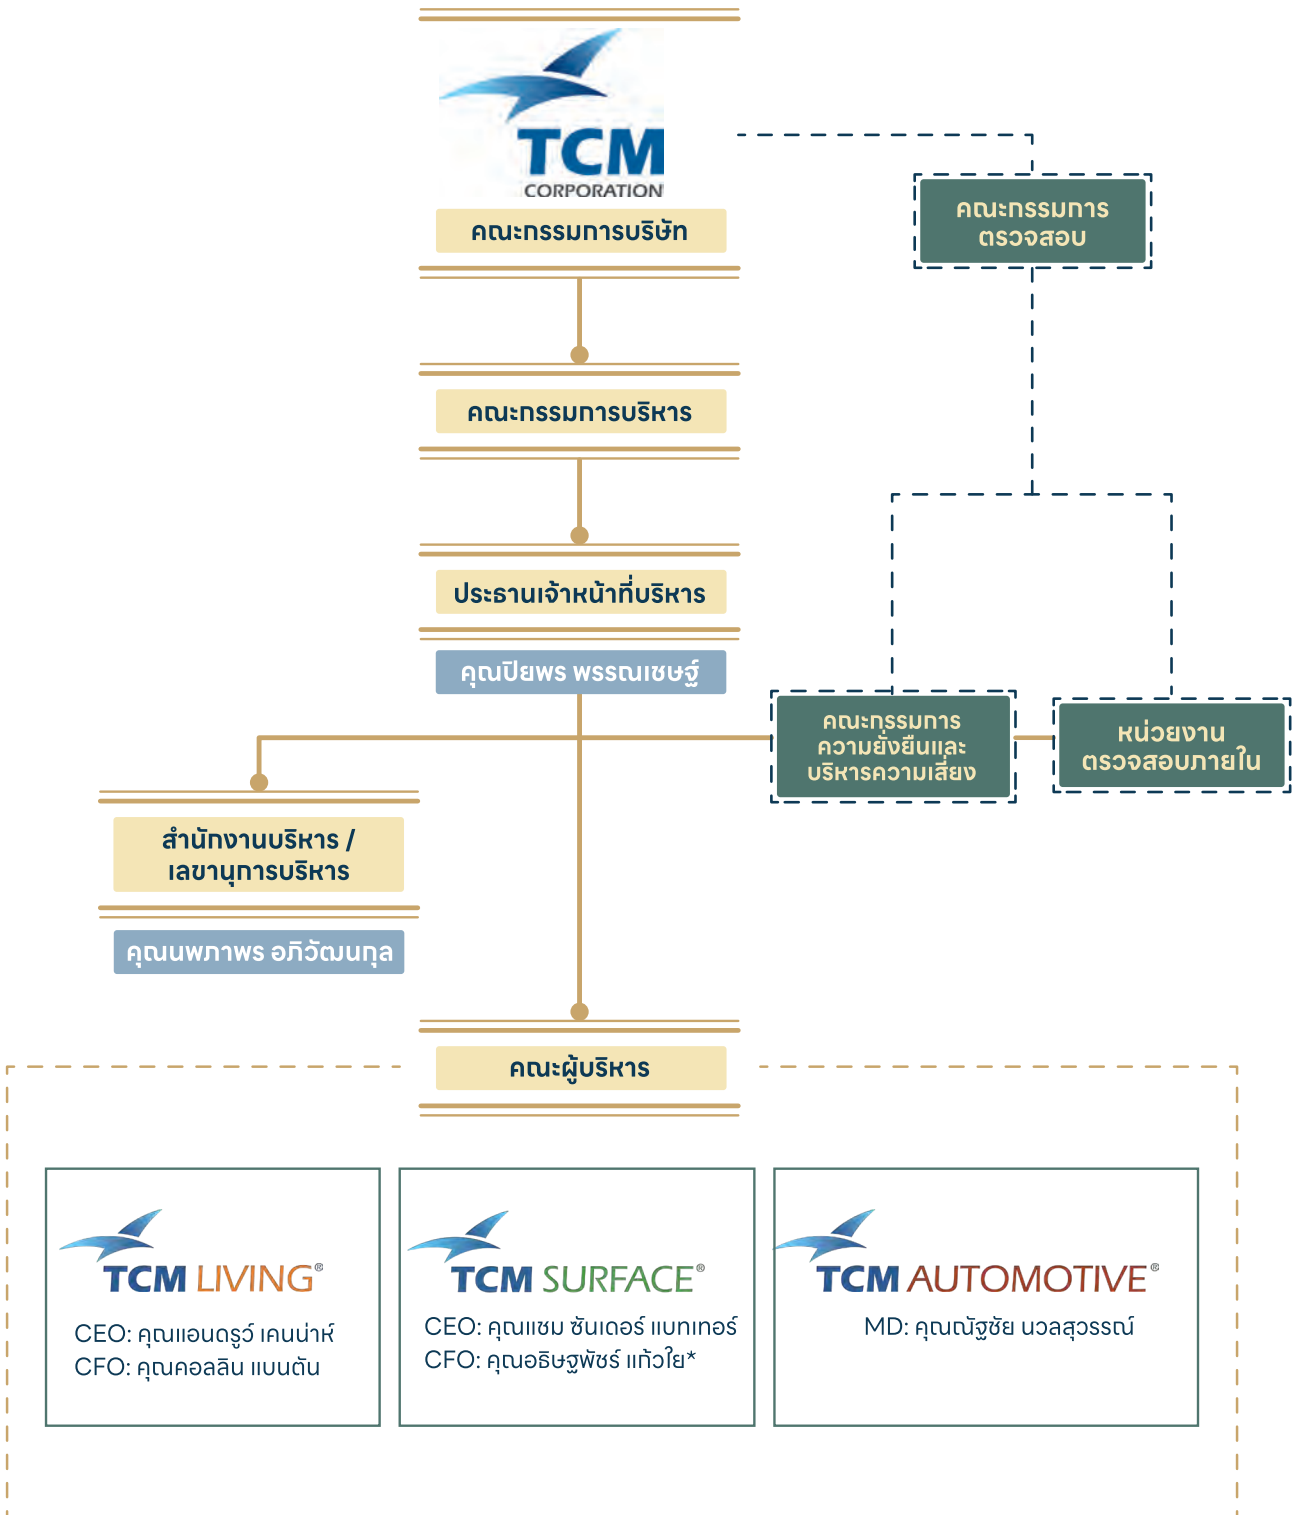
TCM
CORPORATION

คณะกรรมการบริษัท

คณะกรรมการตรวจสอบ

คณะกรรมการบริหาร

ประธานเจ้าหน้าที่บริหาร

คุณปิยพร พรรณเชษฐ์

คณะกรรมการความยั่งยืนและบริหารความเสี่ยง

หน่วยงานตรวจสอบภายใน

สำนักงานบริหาร / เลขานุการบริหาร

คุณนพภาพร อภิวัฒนกุล

คณะผู้บริหาร

TCM LIVING®
CEO: คุณแอนดรูว์ เคนน่าห์
CFO: คุณคอลลิน แบนตัน

TCM SURFACE®
CEO: คุณแซม ซันเดอร์ แบทเทอร์
CFO: คุณอธิษฐพัชร์ แก้วใย*

TCM AUTOMOTIVE®
MD: คุณณัฐชัย นวลสุวรรณ์